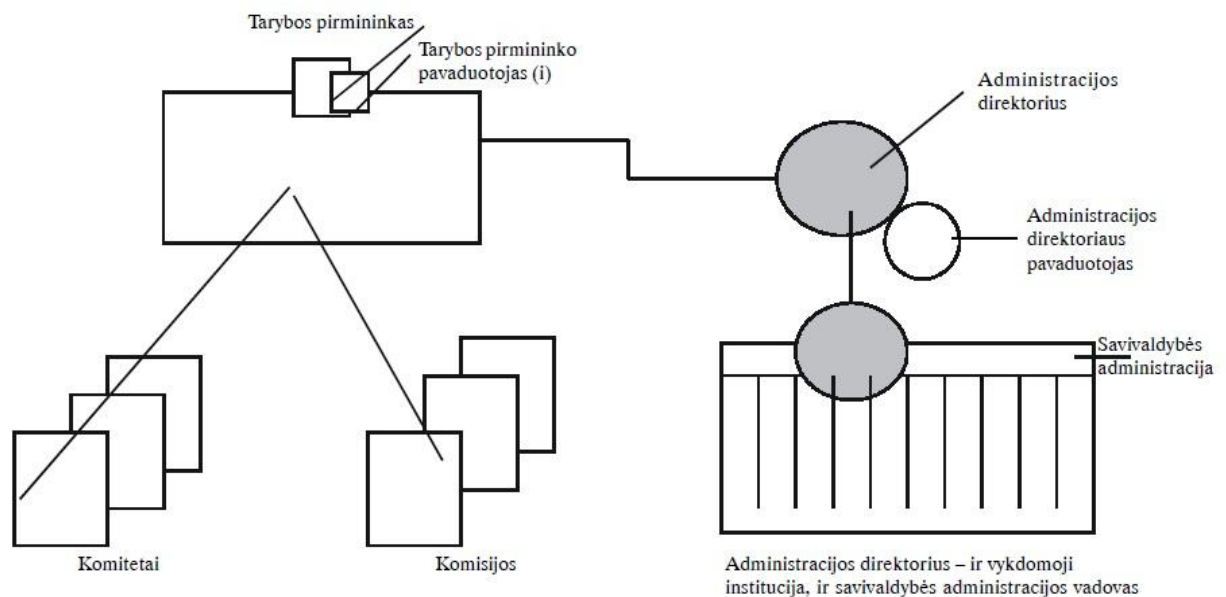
Tarybos pirmininkas

Tarybos pirmininko pavaduotojas (i)

Administracijos direktorius

Administracijos direktoriaus pavaduotojas

Savivaldybės administracija

Komitetai

Komisijos

Administracijos direktorius – ir vykdomoji institucija, ir savivaldybės administracijos vadovas